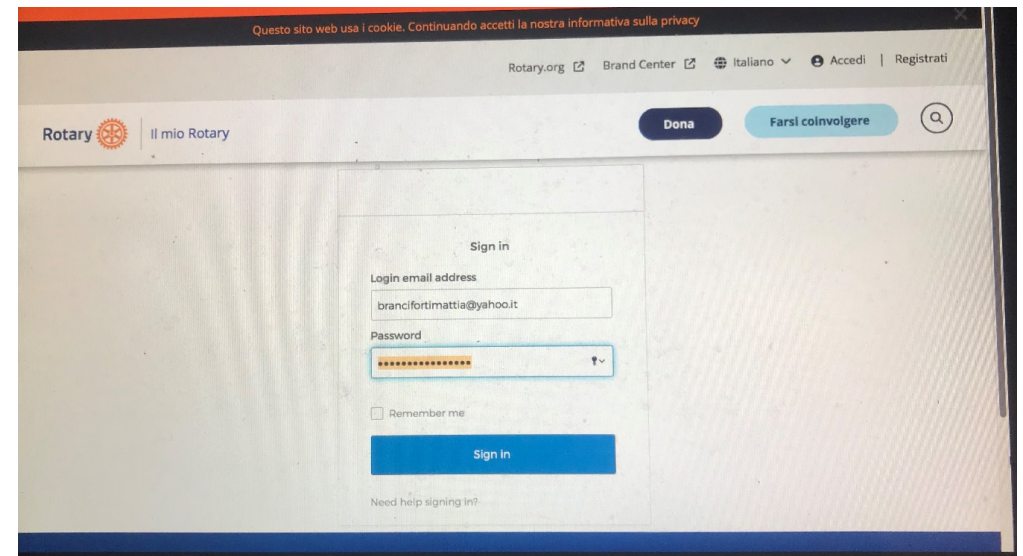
Questo sito web usa i cookie. Continuando accetti la nostra informativa sulla privacy

Rotary.org Brand Center Italiano Accedi | Registrati

Rotary | Il mio Rotary

Dona

Farsi coinvolgere

Sign in

Login email address

brancifortimattia@yahoo.it

Password

••••••••••••••••

Remember me

Sign in

Need help signing in?